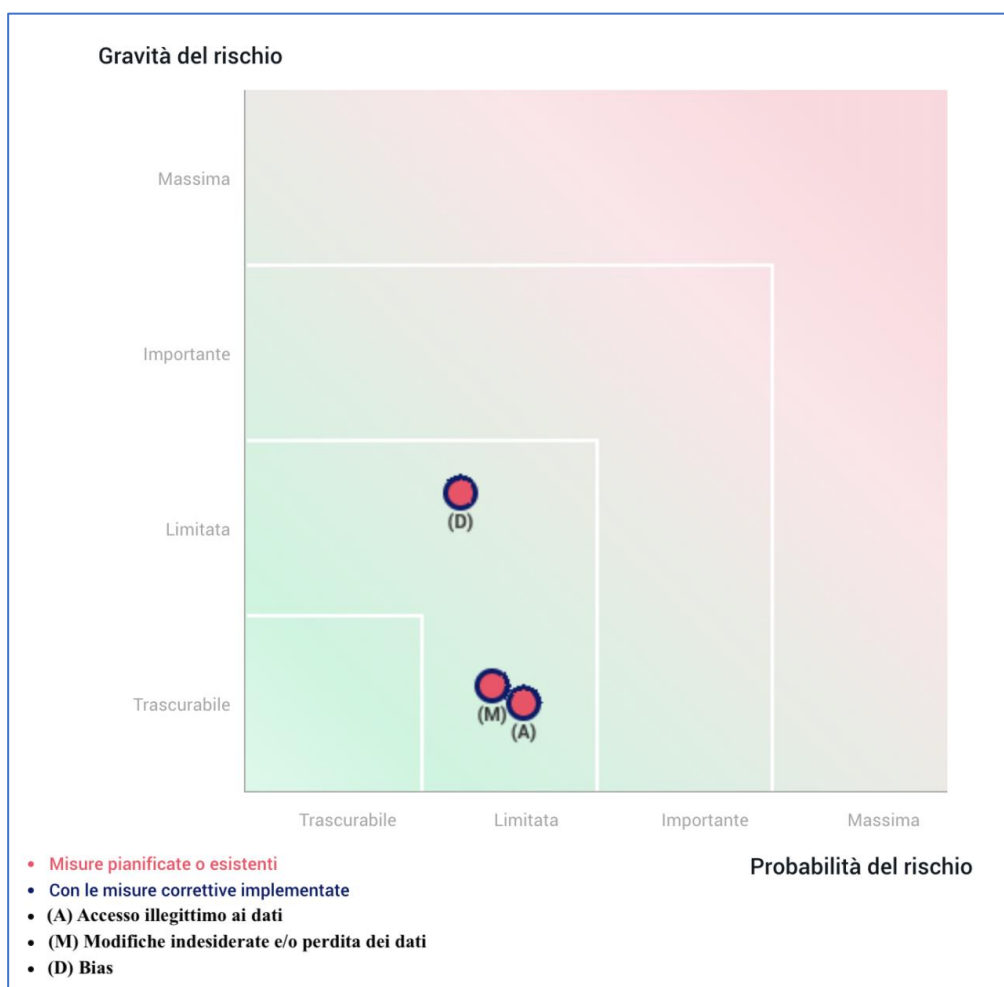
Gravità del rischio

Massima

Importante

Limitata

Trascurabile

(D)

(M)

(A)

Trascurabile Limitata Importante Massima

Probabilità del rischio

• Misure pianificate o esistenti
• Con le misure correttive implementate
• (A) Accesso illegittimo ai dati
• (M) Modifiche indesiderate e/o perdita dei dati
• (D) Bias